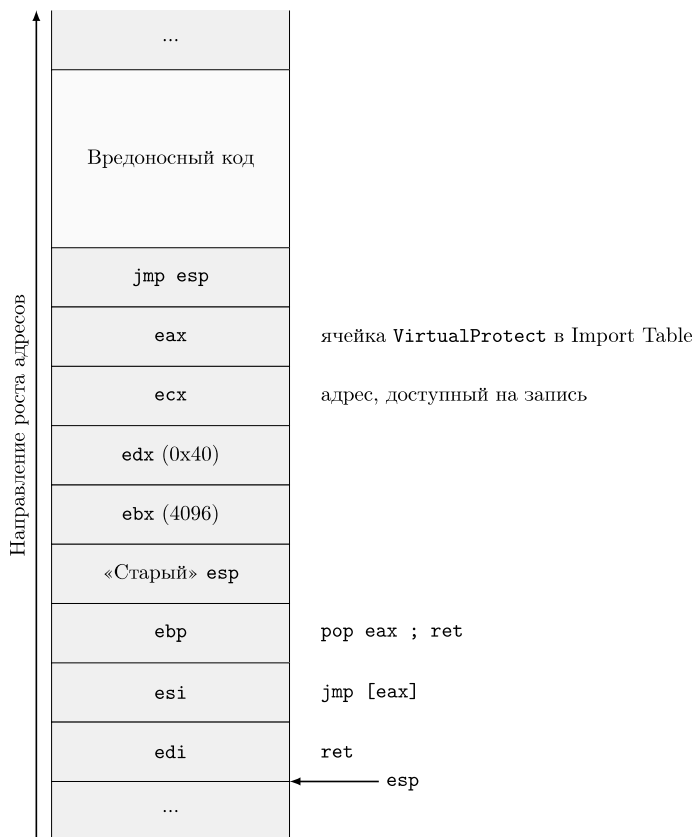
Направление роста адресов

...

Вредоносный код

jmp esp

eax ячейка VirtualProtect в Import Table

ecx адрес, доступный на запись

edx (0x40)

ebx (4096)

«Старый» esp

ebp pop eax ; ret

esi jmp [eax]

edi ret

esp

...